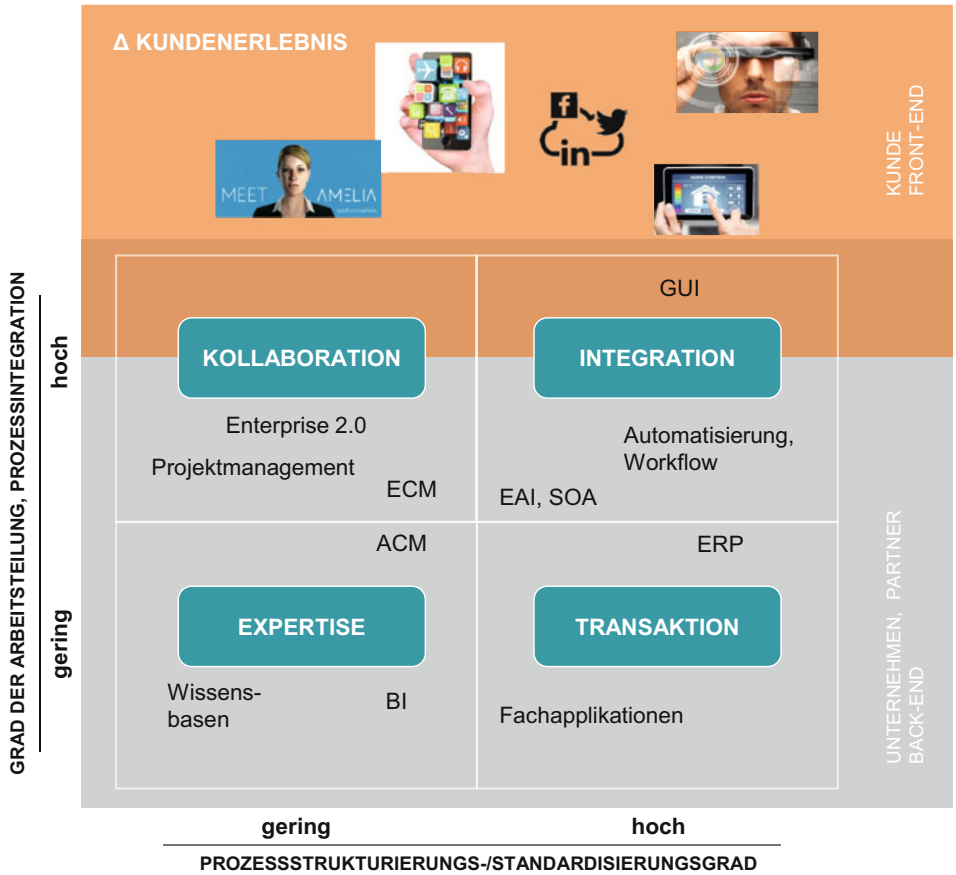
Δ KUNDENERLEBNIS

MEET AMELIA

KUNDE
FRONT-END

GRAD DER ARBEITSTEILUNG, PROZESSINTEGRATION

hoch

gering

GUI

KOLLABORATION

INTEGRATION

Enterprise 2.0

Projektmanagement

ECM

Automatisierung, Workflow

EAI, SOA

ACM

ERP

EXPERTISE

TRANSAKTION

Wissensbasen

BI

Fachapplikationen

UNTERNEHMEN, PARTNER
BACK-END

gering

hoch

PROZESSSTRUKTURIERUNGS-/STANDARDISIERUNGSGRAD